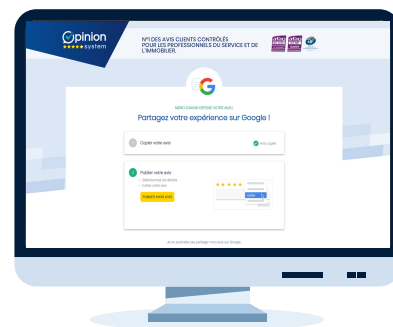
Opinion system

N°1 DES AVIS CLIENTS CONTRÔLÉS POUR LES PROFESSIONNELS DU SERVICE ET DE L'IMMOBILIER

G

MERCI D'AVOIR DÉPOSÉ VOTRE AVIS !

Partagez votre expérience sur Google !

1 Copier votre avis

Avis copié

2 Publier votre avis

- Sélectionnez les étoiles
- Collez votre avis

PUBLIER MON AVIS

Coller

Je ne souhaite pas partager mon avis sur Google.